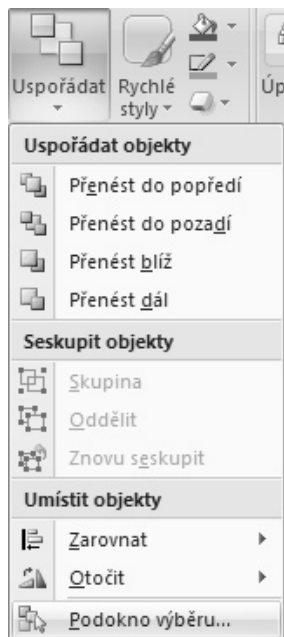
Uspořádat
Rychlé styly
Úp

Uspořádat objekty
Přenést do popředí
Přenést do pozadí
Přenést blíž
Přenést dál

Seskupit objekty
Skupina
Oddělit
Znovu seskupit

Umístit objekty
Zarovnat
Otočit
Podokno výběru...